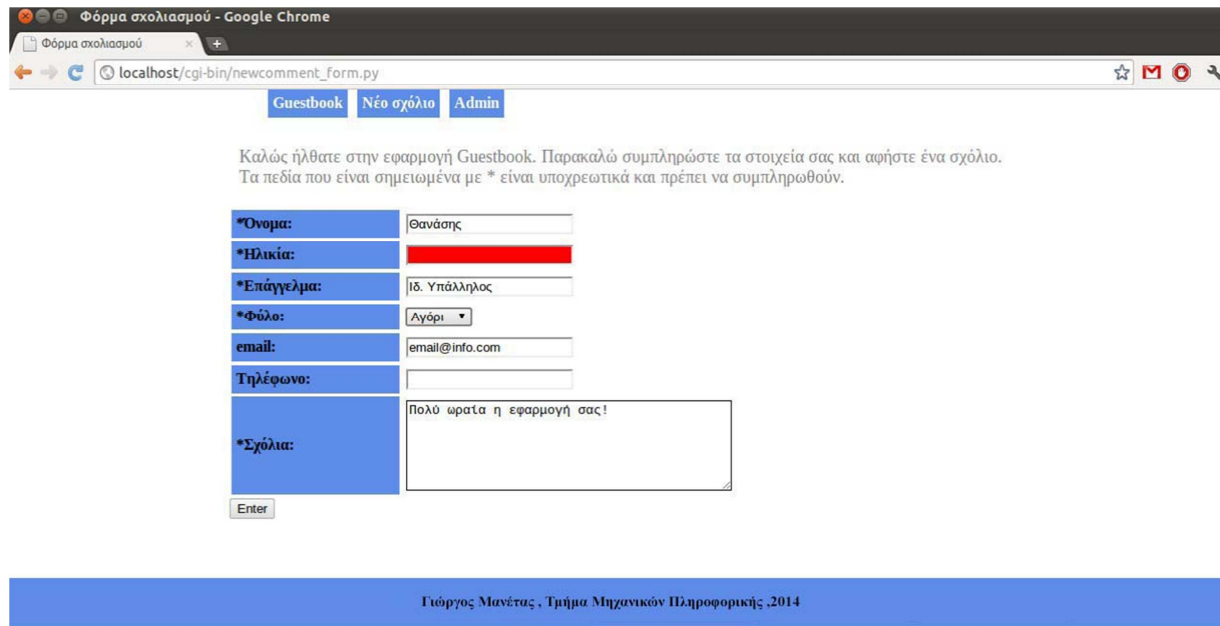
Φόρμα σχολιασμού - Google Chrome
Φόρμα σχολιασμού ×
localhost/cgi-bin/newcomment_form.py

Guestbook Νέο σχόλιο Admin

Καλώς ήλθατε στην εφαρμογή Guestbook. Παρακαλώ συμπληρώστε τα στοιχεία σας και αφήστε ένα σχόλιο.
Τα πεδία που είναι σημειωμένα με * είναι υποχρεωτικά και πρέπει να συμπληρωθούν.

| | |
|---|---|
| *Ονομα: | Θανάσης |
| *Ηλικία: | |
| *Επάγγελμα: | Ιδ. Υπάλληλος |
| *Φύλο: | Αγόρι ▾ |
| email: | email@info.com |
| Τηλέφωνο: | |
| *Σχόλια: | Πολύ ωραία η εφαρμογή σας! |

Enter

Γιώργος Μανέτας , Τμήμα Μηχανικών Πληροφορικής ,2014